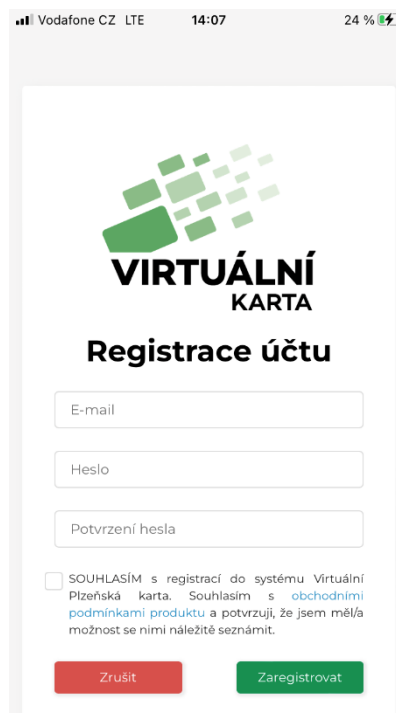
Vodafone CZ LTE 14:07 24 %

VIRTUÁLNÍ
KARTA

Registrace účtu

E-mail

Heslo

Potvrzení hesla

SOUHLASÍM s registrací do systému Virtuální Plzeňská karta. Souhlasím s obchodními podmínkami produktu a potvrzuji, že jsem měl/a možnost se nimi náležitě seznámit.

Zrušit

Zaregistrovat